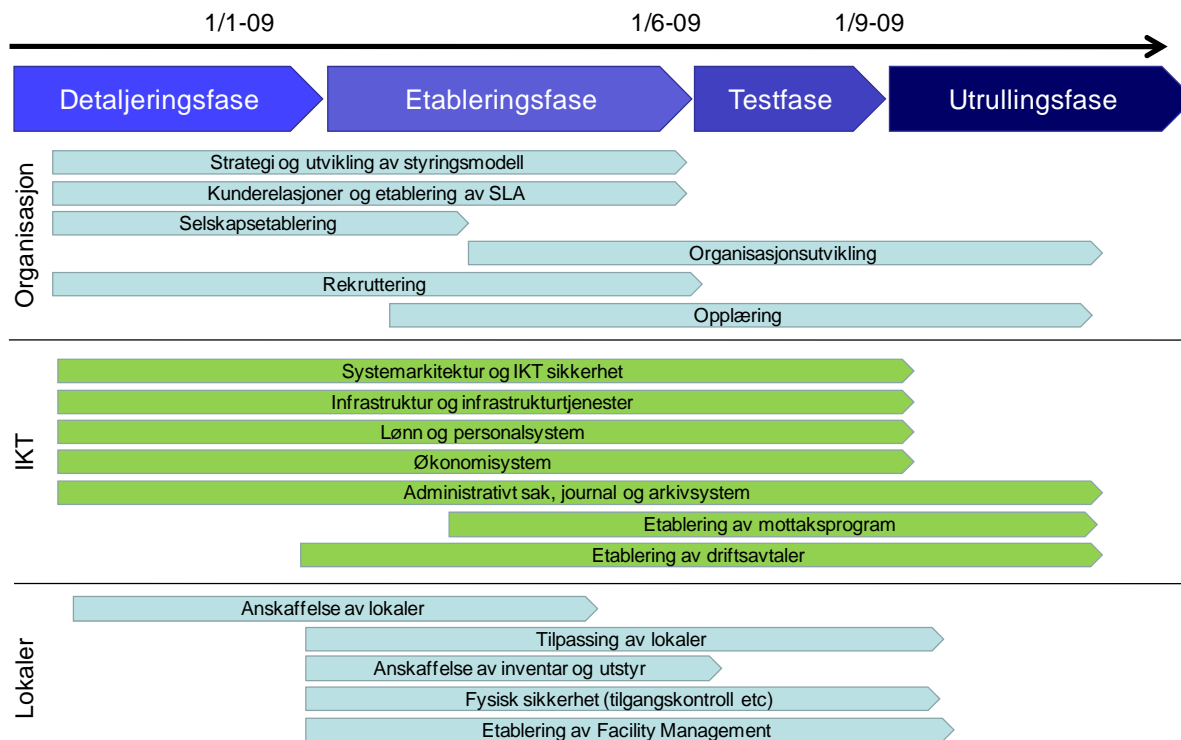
1/1-09 1/6-09 1/9-09

Detaljeringsfase Etableringsfase Testfase Utrullingsfase

Organisasjon

Strategi og utvikling av styringsmodell
Kunderelasjoner og etablering av SLA
Selskapsetablering
Organisasjonsutvikling
Rekruttering
Opplæring

IKT

Systemarkitektur og IKT sikkerhet
Infrastruktur og infrastrukturtjenester
Lønn og personalsystem
Økonomisystem
Administrativt sak, journal og arkivsystem
Etablering av mottaksprogram
Etablering av driftsavtaler

Lokaler

Anskaffelse av lokaler
Tilpassing av lokaler
Anskaffelse av inventar og utstyr
Fysisk sikkerhet (tilgangskontroll etc)
Etablering av Facility Management